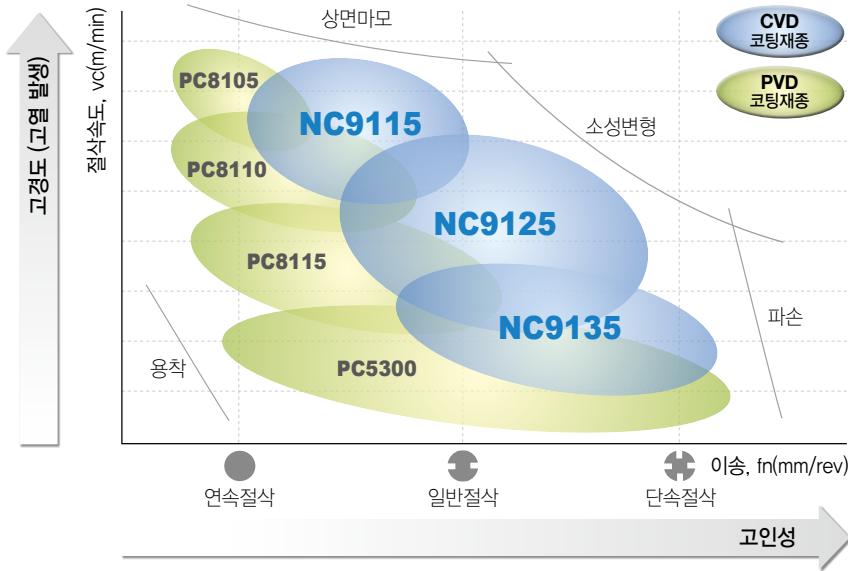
고경도 (고열 발생)

절삭속도, vc(m/min)

상면마모

CVD 코팅재종

PVD 코팅재종

PC8105

NC9115

소성변형

PC8110

NC9125

PC8115

NC9135

파손

용착

PC5300

이송, fn(mm/rev)

연속절삭

일반절삭

단속절삭

고인성